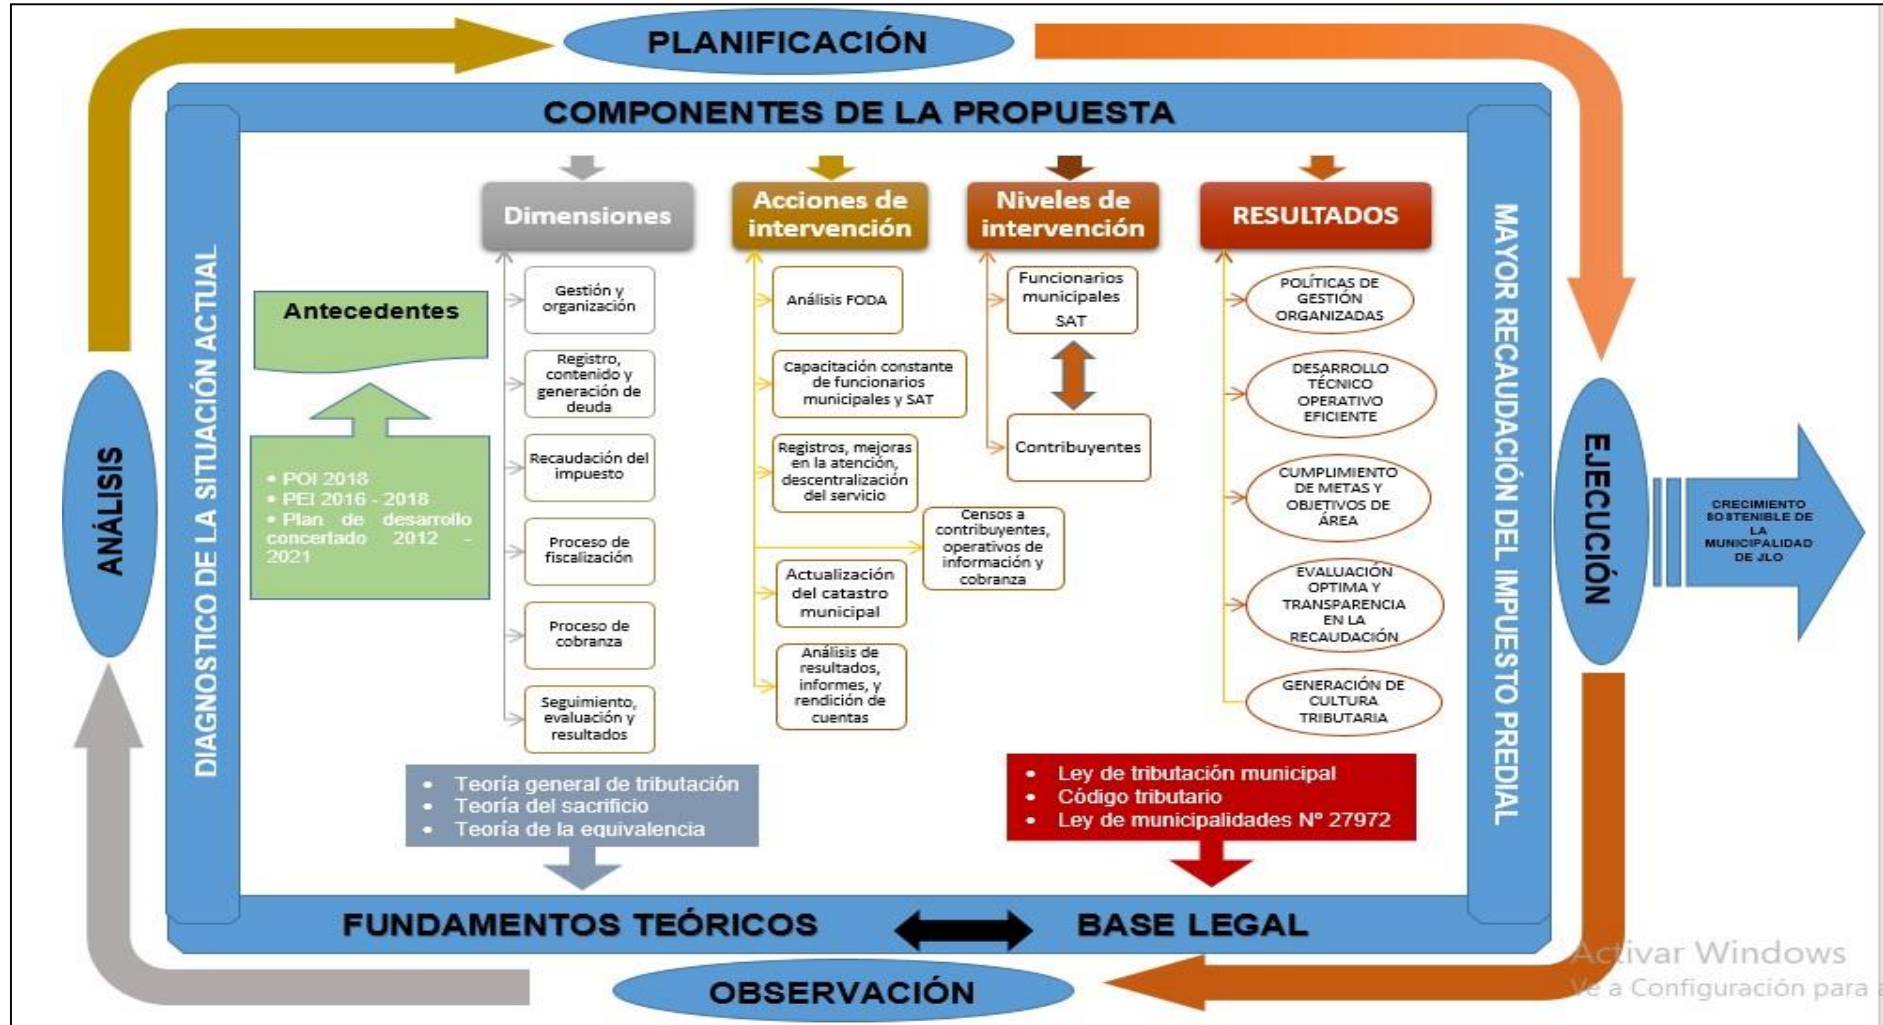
PLANIFICACIÓN

COMPONENTES DE LA PROPUESTA

ANÁLISIS

DIAGNOSTICO DE LA SITUACIÓN ACTUAL

Antecedentes

• POI 2018
• PEI 2016 - 2018
• Plan de desarrollo concertado 2012 - 2021

Dimensiones

Gestión y organización

Registro, contenido y generación de deuda

Recaudación del impuesto

Proceso de fiscalización

Proceso de cobranza

Seguimiento, evaluación y resultados

Acciones de intervención

Análisis FODA

Capacitación constante de funcionarios municipales y SAT

Registros, mejoras en la atención, descentralización del servicio

Censos a contribuyentes, operativos de información y cobranza

Actualización del catastro municipal

Análisis de resultados, informes, y rendición de cuentas

Niveles de intervención

Funcionarios municipales SAT

Contribuyentes

RESULTADOS

POLÍTICAS DE GESTIÓN ORGANIZADAS

DESARROLLO TÉCNICO OPERATIVO EFICIENTE

CUMPLIMIENTO DE METAS Y OBJETIVOS DE ÁREA

EVALUACIÓN OPTIMA Y TRANSPARENCIA EN LA RECAUDACIÓN

GENERACIÓN DE CULTURA TRIBUTARIA

MAYOR RECAUDACIÓN DEL IMPUESTO PREDIAL

EJECUCIÓN

CRECIMIENTO SOSTENIBLE DE LA MUNICIPALIDAD DE JLO

• Teoría general de tributación
• Teoría del sacrificio
• Teoría de la equivalencia

• Ley de tributación municipal
• Código tributario
• Ley de municipalidades N° 27972

FUNDAMENTOS TEÓRICOS

BASE LEGAL

OBSERVACIÓN

Activar Windows
Ve a Configuración para a